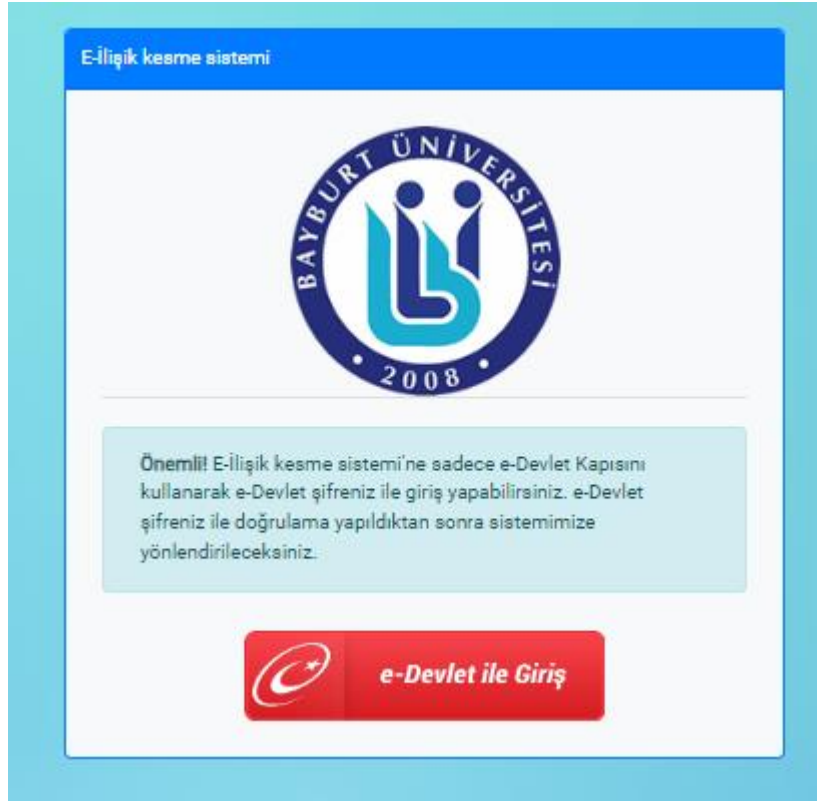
E-İlişik kesme sistemi

BAYBURT ÜNİVERSİTESİ
2008

Önemli! E-İlişik kesme sistemi'ne sadece e-Devlet Kapısını kullanarak e-Devlet şifreniz ile giriş yapabilirsiniz. e-Devlet şifreniz ile doğrulama yapıldıktan sonra sistemimize yönlendirileceksiniz.

e-Devlet ile Giriş